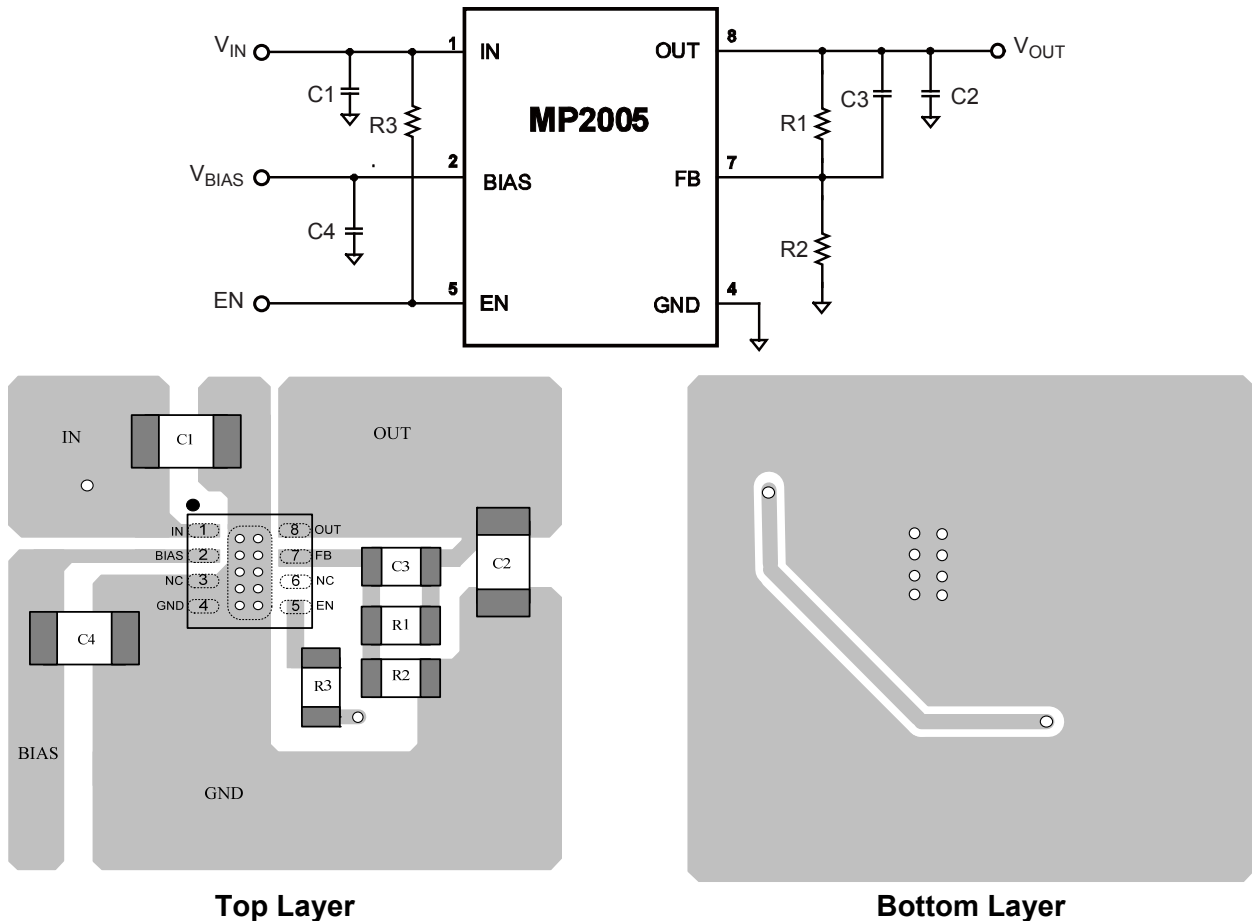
$V_{IN}$
C1
R3
1 IN
MP2005
8 OUT
$V_{OUT}$
R1
C3
C2
$V_{BIAS}$
2 BIAS
7 FB
C4
R2
EN
5 EN
GND 4

IN
C1
OUT
IN 1
BIAS 2
NC 3
GND 4
8 OUT
7 FB
6 NC
5 EN
C3
C2
C4
R1
R2
R3
BIAS
GND

Top Layer

Bottom Layer